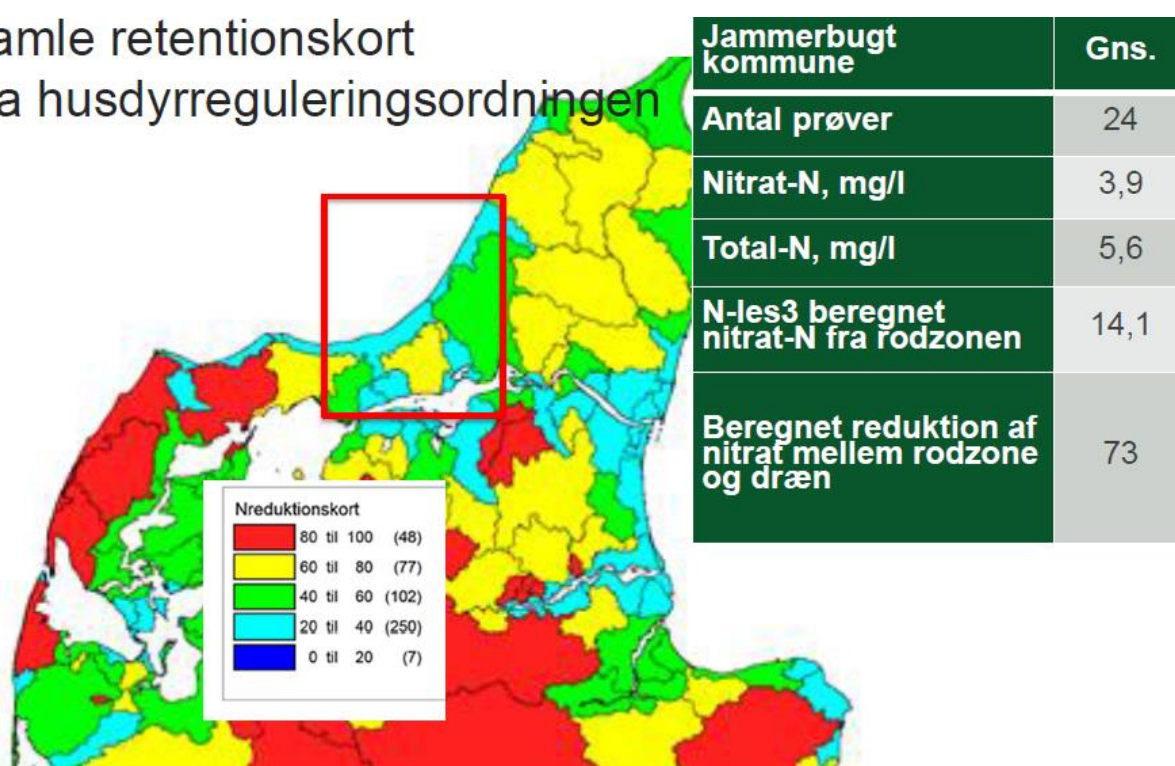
amle retentionskort
a husdyrreguleringsordningen

| Jammerbugt kommune | Gns. |
|---|---|
| Antal prøver | 24 |
| Nitrat-N, mg/l | 3,9 |
| Total-N, mg/l | 5,6 |
| N-les3 beregnet nitrat-N fra rodzonen | 14,1 |
| Beregnet reduktion af nitrat mellem rodzone og dræn | 73 |

Nreduktionskort
80 til 100 (48)
60 til 80 (77)
40 til 60 (102)
20 til 40 (250)
0 til 20 (7)